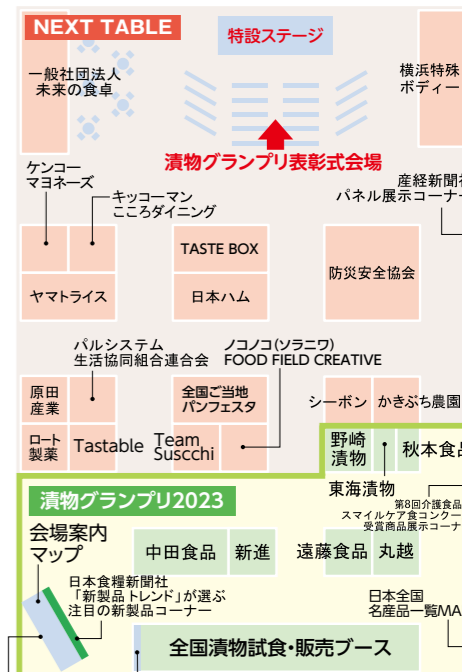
NEXT TABLE

特設ステージ

一般社団法人
未来の食卓

横浜特殊
ボディー

漬物グランプリ表彰式会場

ケンコー
マヨネーズ

キッコーマン
こころダイニング

産経新聞社
パネル展示コーナー

TASTE BOX

日本ハム

防災安全協会

ヤマトライス

パルシステム
生活協同組合連合会

ノコノコ(ソラニワ)
FOOD FIELD CREATIVE

原田
産業

全国ご当地
パンフェスタ

シーボン

かきぶち農園

ロート
製薬

Tastable

Team
Susschi

野崎
漬物

秋本食品

東海漬物

漬物グランプリ2023

第8回介護食品
スマイルケア食コンクール
受賞商品展示コーナー

会場案内
マップ

中田食品

新進

遠藤食品

丸越

日本食糧新聞社
「新製品トレンド」が選ぶ
注目の新製品コーナー

日本全国
名産品一覧MA

全国漬物試食・販売ブース